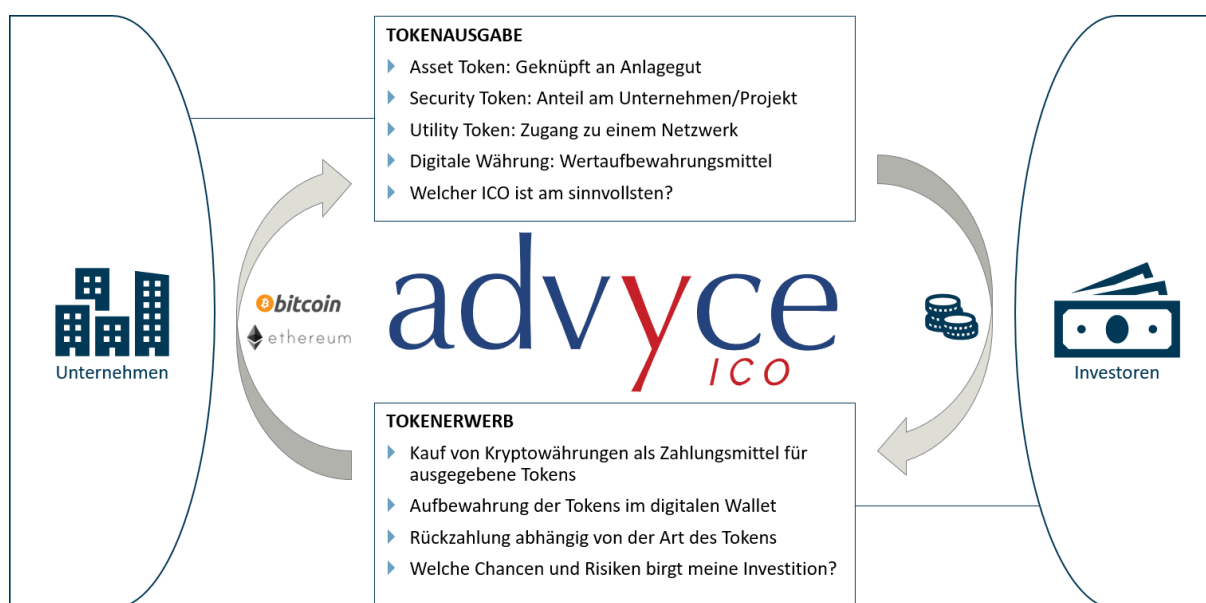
TOKENAUSGABE

Asset Token: Geknüpft an Anlagegut

Security Token: Anteil am Unternehmen/Projekt

Utility Token: Zugang zu einem Netzwerk

Digitale Währung: Wertaufbewahrungsmittel

Welcher ICO ist am sinnvollsten?

Unternehmen

bitcoin

ethereum

advyce
ICO

Investoren

TOKENERWERB

Kauf von Kryptowährungen als Zahlungsmittel für ausgegebene Tokens

Aufbewahrung der Tokens im digitalen Wallet

Rückzahlung abhängig von der Art des Tokens

Welche Chancen und Risiken birgt meine Investition?